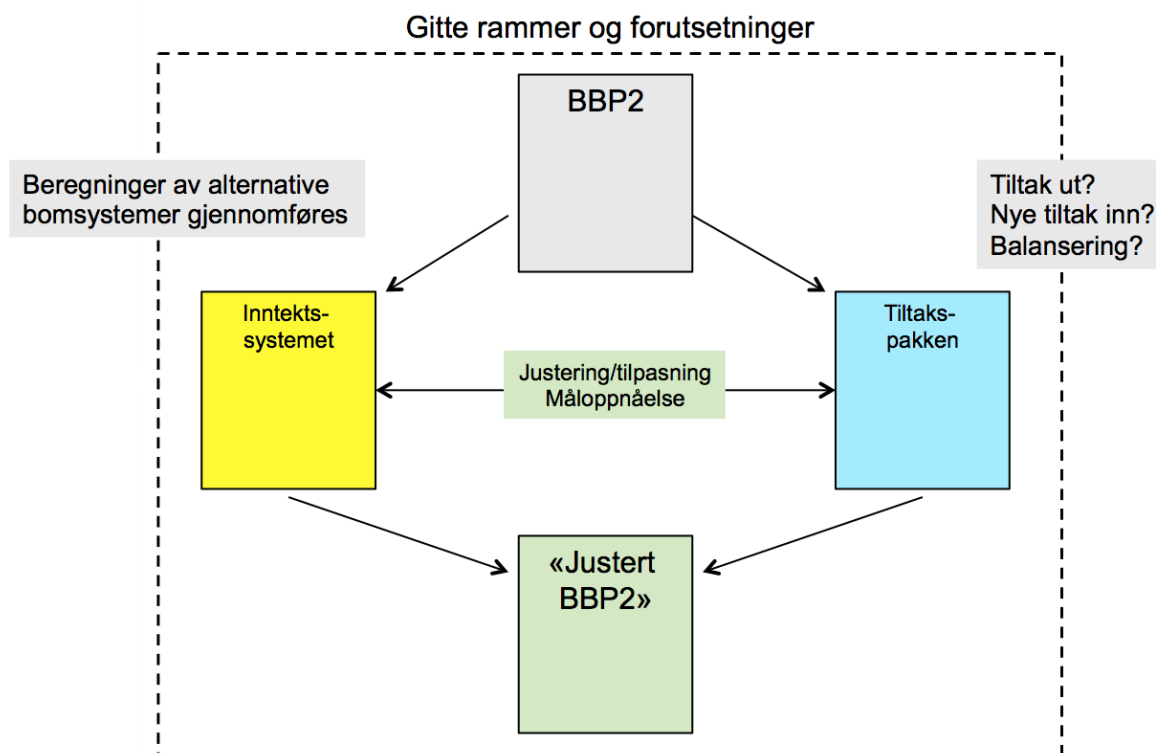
Gitte rammer og forutsetninger

BBP2

Beregninger av alternative bomsystemer gjennomføres

Tiltak ut?
Nye tiltak inn?
Balansering?

Inntekts-systemet

Tiltaks-pakken

Justering/tilpasning
Måloppnåelse

«Justert BBP2»